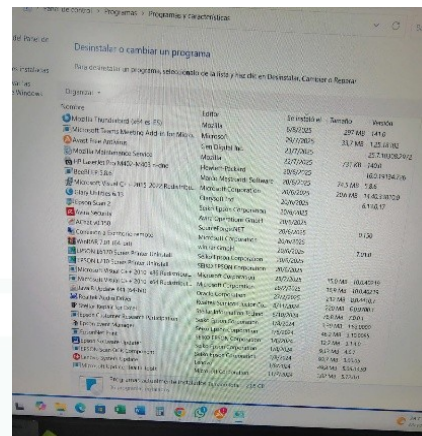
Panel de control > Programas > Programas y características

del Panel de

Desinstalar o cambiar un programa

Para desinstalar un programa, selecciónelo de la lista y haga clic en Desinstalar, Cambiar o Reparar.

Organizar ▾

| Nombre | Editor | Se instaló el | Tamaño | Versión |
|---|---|---|---|---|
| Mozilla Thunderbird (x64 es-ES) | Mozilla | 6/8/2025 | 237 MB | 141.0 |
| Microsoft Teams Meeting Add-in for Micro... | Microsoft | 29/07/2025 | 31,7 MB | 1.25.1 |
| Avast Free Antivirus | Gen Digital Inc. | 21/07/2025 | | 25.7 |
| Mozilla Maintenance Service | Mozilla | 12/07/2025 | | |
| HP LaserJet Pro M402-M403 n-dne | Hewlett-Packard | 10/07/2025 | 27,1 MB | 2400 |
| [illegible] | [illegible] | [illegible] | | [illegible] |
| Microsoft Visual C++ 2015-2022 Redistribu... | Microsoft Corporation | 30/06/2025 | 20,1 MB | 14.42 |
| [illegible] | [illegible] | 30/06/2025 | | |
| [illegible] | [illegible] | 20/06/2025 | | |
| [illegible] | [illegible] | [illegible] | | |
| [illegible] | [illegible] | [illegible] | | |
| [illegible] | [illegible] | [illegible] | | |
| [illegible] | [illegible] | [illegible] | | |
| EPSON L575 Series Printer Uninstall | Seiko Epson Corporation | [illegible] | | |
| EPSON L575 Scan... | SEIKO EPSON Corporation | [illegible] | | |
| Microsoft Visual C++ 2013 x64 Redistribu... | Microsoft Corporation | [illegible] | | |
| Microsoft Visual C++ 2013 x86 Redistribu... | Microsoft Corporation | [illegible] | | |
| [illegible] | Oracle Corporation | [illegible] | | |
| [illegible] | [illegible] | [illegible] | | |
| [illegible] | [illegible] | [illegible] | | |
| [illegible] | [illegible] | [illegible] | | |
| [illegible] | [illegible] | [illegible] | | |
| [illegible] | Seiko Epson Corporation | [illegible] | | |
| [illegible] | SEIKO EPSON Corporation | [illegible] | | |
| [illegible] | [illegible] | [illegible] | | |
| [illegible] | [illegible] | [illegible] | | |
| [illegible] | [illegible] | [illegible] | | |

Programas actualmente instalados Tamaño total: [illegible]
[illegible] programas instalados